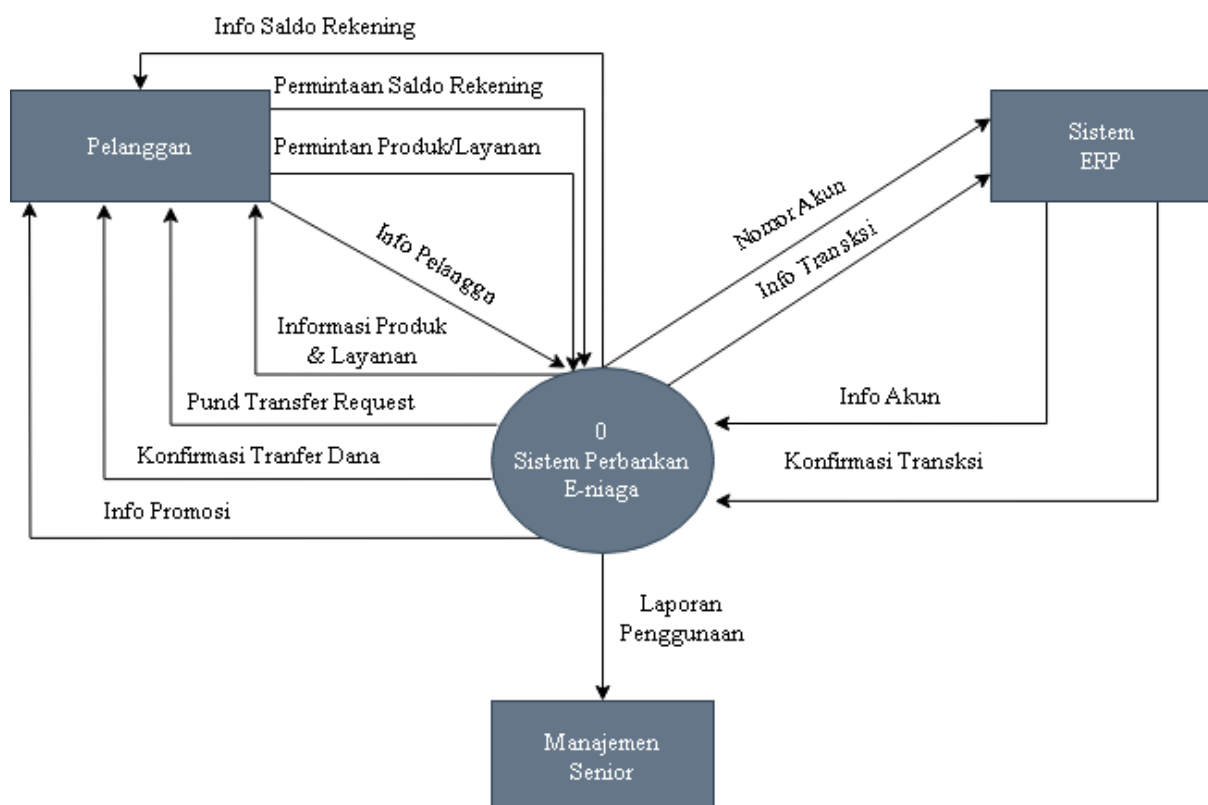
Info Saldo Rekening

Pelanggan

Permintaan Saldo Rekening

Permintan Produk/Layanan

Info Pelangga

Informasi Produk & Layanan

Pund Transfer Request

Konfirmasi Tranfer Dana

Info Promosi

Sistem ERP

Nomor Akun

Info Transksi

Info Akun

Konfirmasi Transksi

0
Sistem Perbankan E-niaga

Laporan Penggunaan

Manajemen Senior